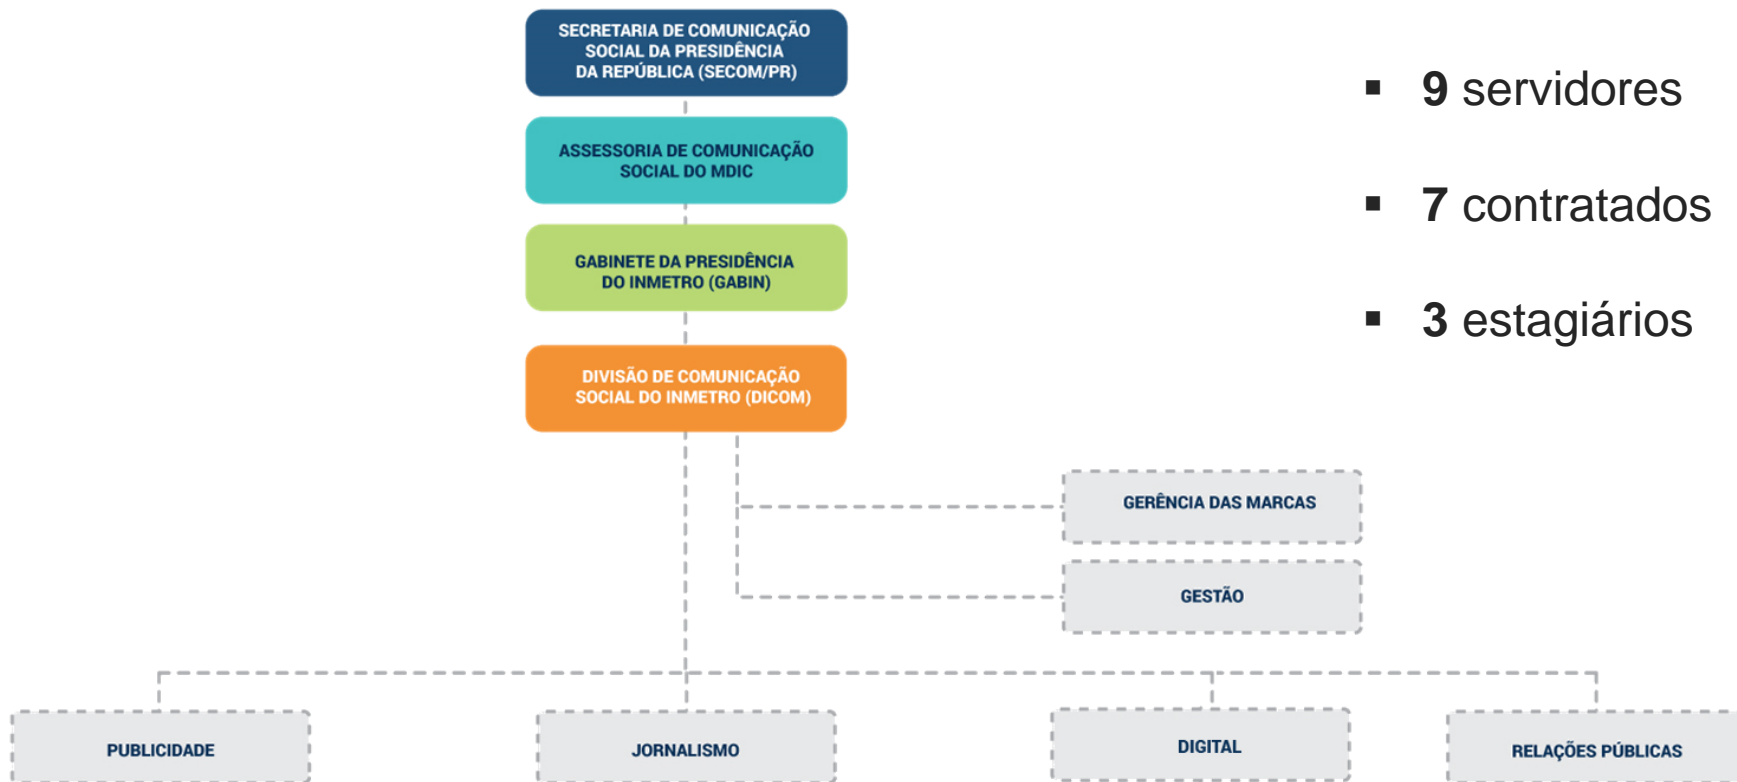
SECRETARIA DE COMUNICAÇÃO SOCIAL DA PRESIDÊNCIA DA REPÚBLICA (SECOM/PR)

ASSESSORIA DE COMUNICAÇÃO SOCIAL DO MDIC

GABINETE DA PRESIDÊNCIA DO INMETRO (GABIN)

DIVISÃO DE COMUNICAÇÃO SOCIAL DO INMETRO (DICOM)

GERÊNCIA DAS MARCAS

GESTÃO

PUBLICIDADE

JORNALISMO

DIGITAL

RELAÇÕES PÚBLICAS

▪ **9** servidores

▪ **7** contratados

▪ **3** estagiários